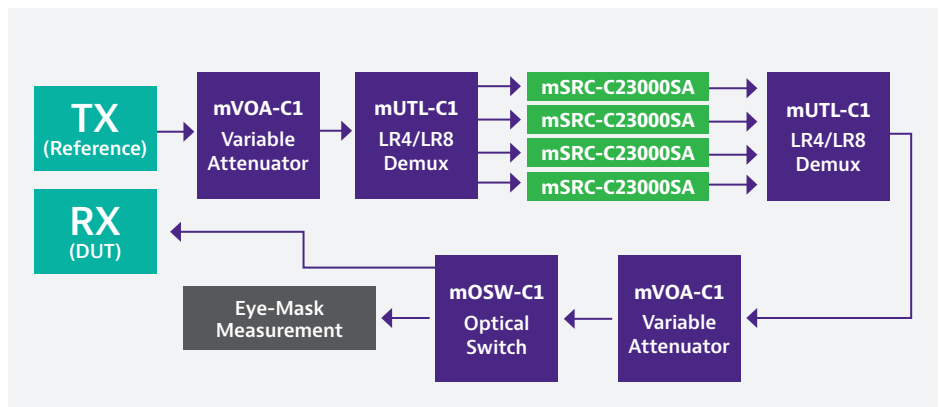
TX
(Reference)

mVOA-C1
Variable
Attenuator

mUTL-C1
LR4/LR8
Demux

mSRC-C23000SA

mSRC-C23000SA

mSRC-C23000SA

mSRC-C23000SA

mUTL-C1
LR4/LR8
Demux

RX
(DUT)

Eye-Mask
Measurement

mOSW-C1
Optical
Switch

mVOA-C1
Variable
Attenuator